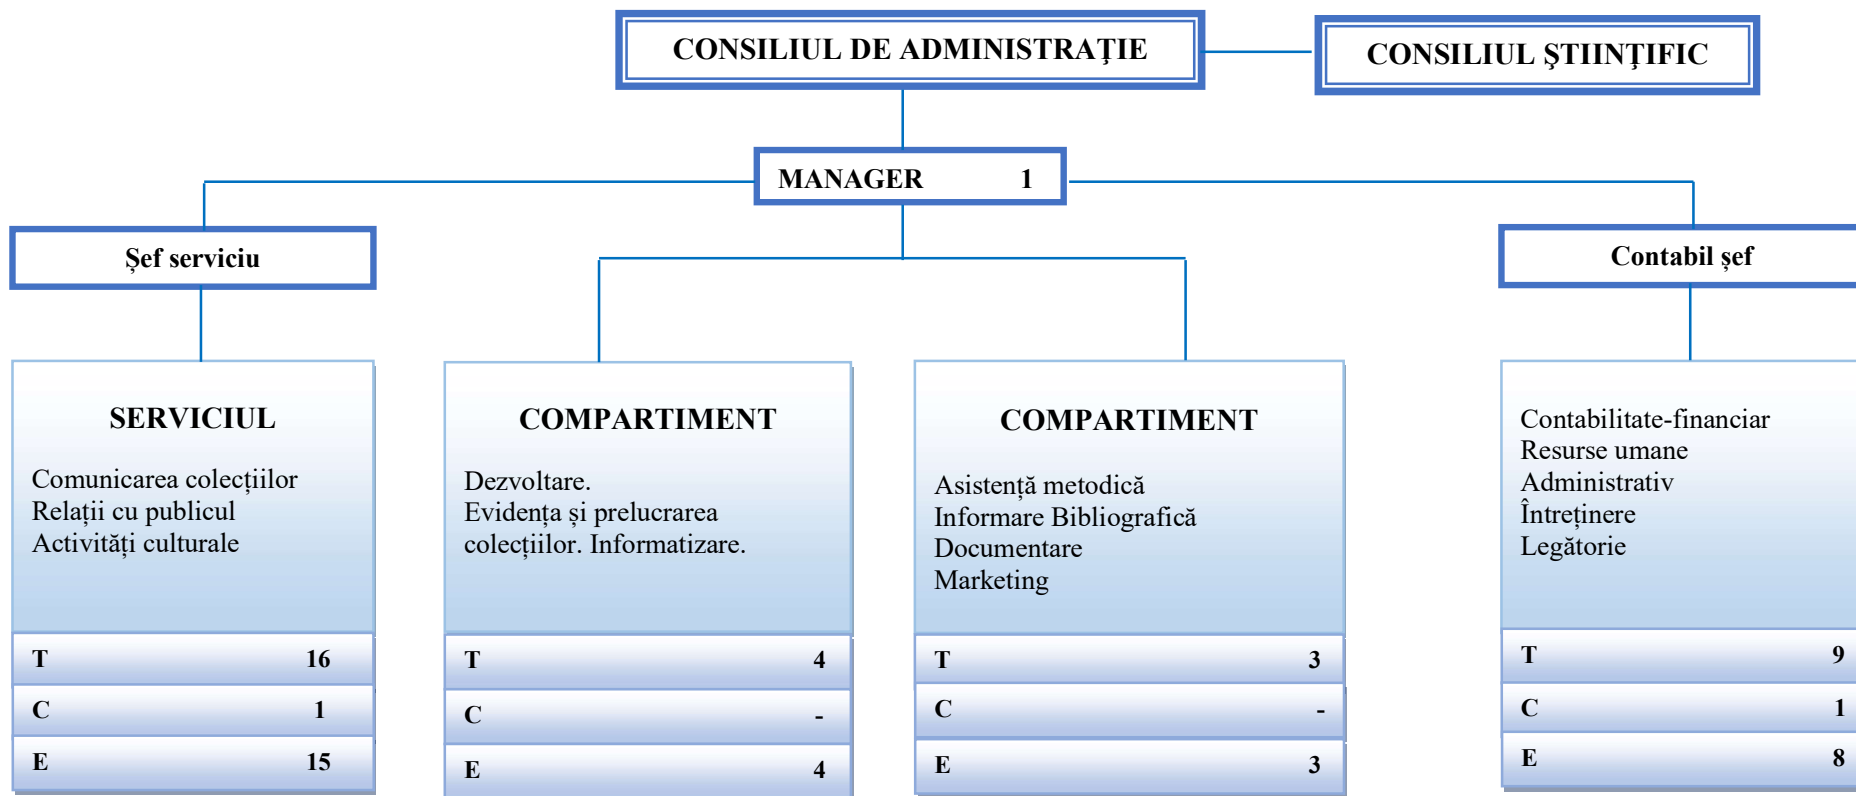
CONSILIUL DE ADMINISTRAȚIE

CONSILIUL ȘTIINȚIFIC

MANAGER 1

Șef serviciu

Contabil șef

SERVICIUL

Comunicarea colecțiilor
Relații cu publicul
Activități culturale

| T | 16 |
|---|---|
| C | 1 |
| E | 15 |

COMPARTIMENT

Dezvoltare.
Evidența și prelucrarea colecțiilor. Informatizare.

| T | 4 |
|---|---|
| C | - |
| E | 4 |

COMPARTIMENT

Asistență metodică
Informare Bibliografică
Documentare
Marketing

| T | 3 |
|---|---|
| C | - |
| E | 3 |

Contabilitate-financiar
Resurse umane
Administrativ
Întreținere
Legătorie

| T | 9 |
|---|---|
| C | 1 |
| E | 8 |